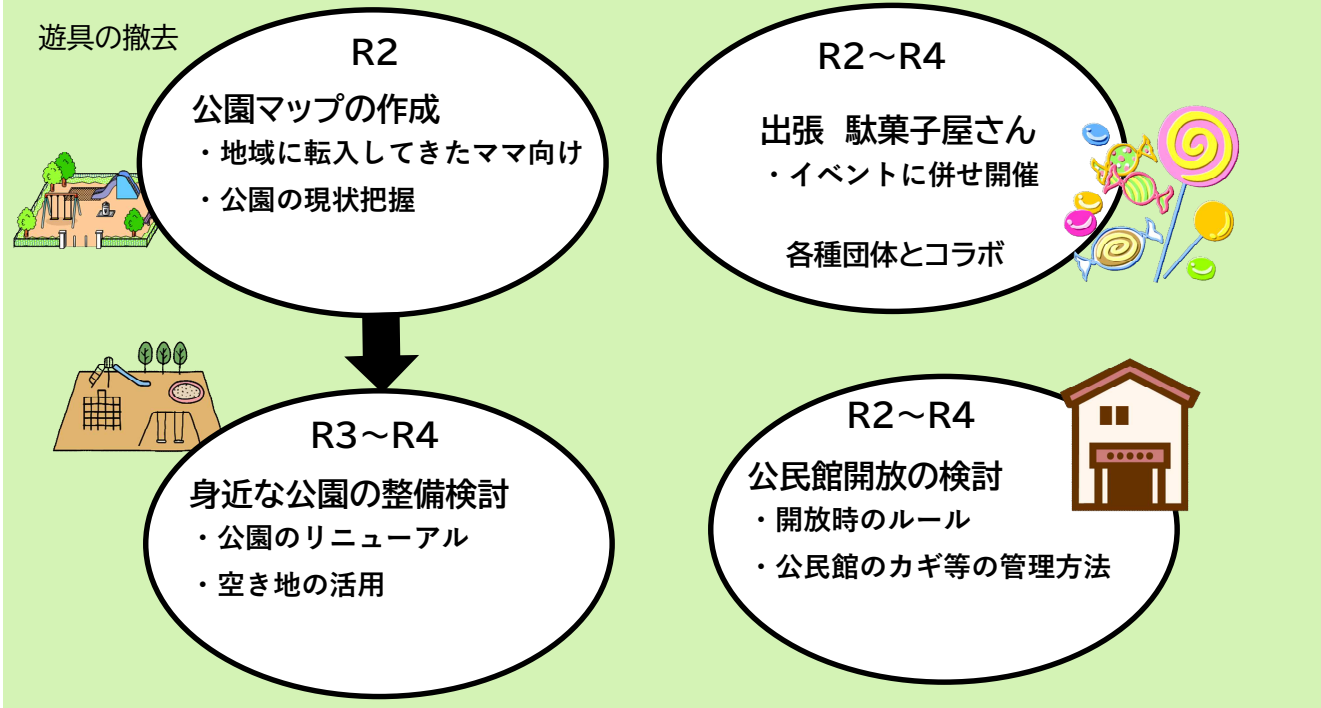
遊具の撤去

R2
公園マップの作成
・地域に転入してきたママ向け
・公園の現状把握

R2～R4
出張 駄菓子屋さん
・イベントに併せ開催
各種団体とコラボ

R3～R4
身近な公園の整備検討
・公園のリニューアル
・空き地の活用

R2～R4
公民館開放の検討
・開放時のルール
・公民館のカギ等の管理方法